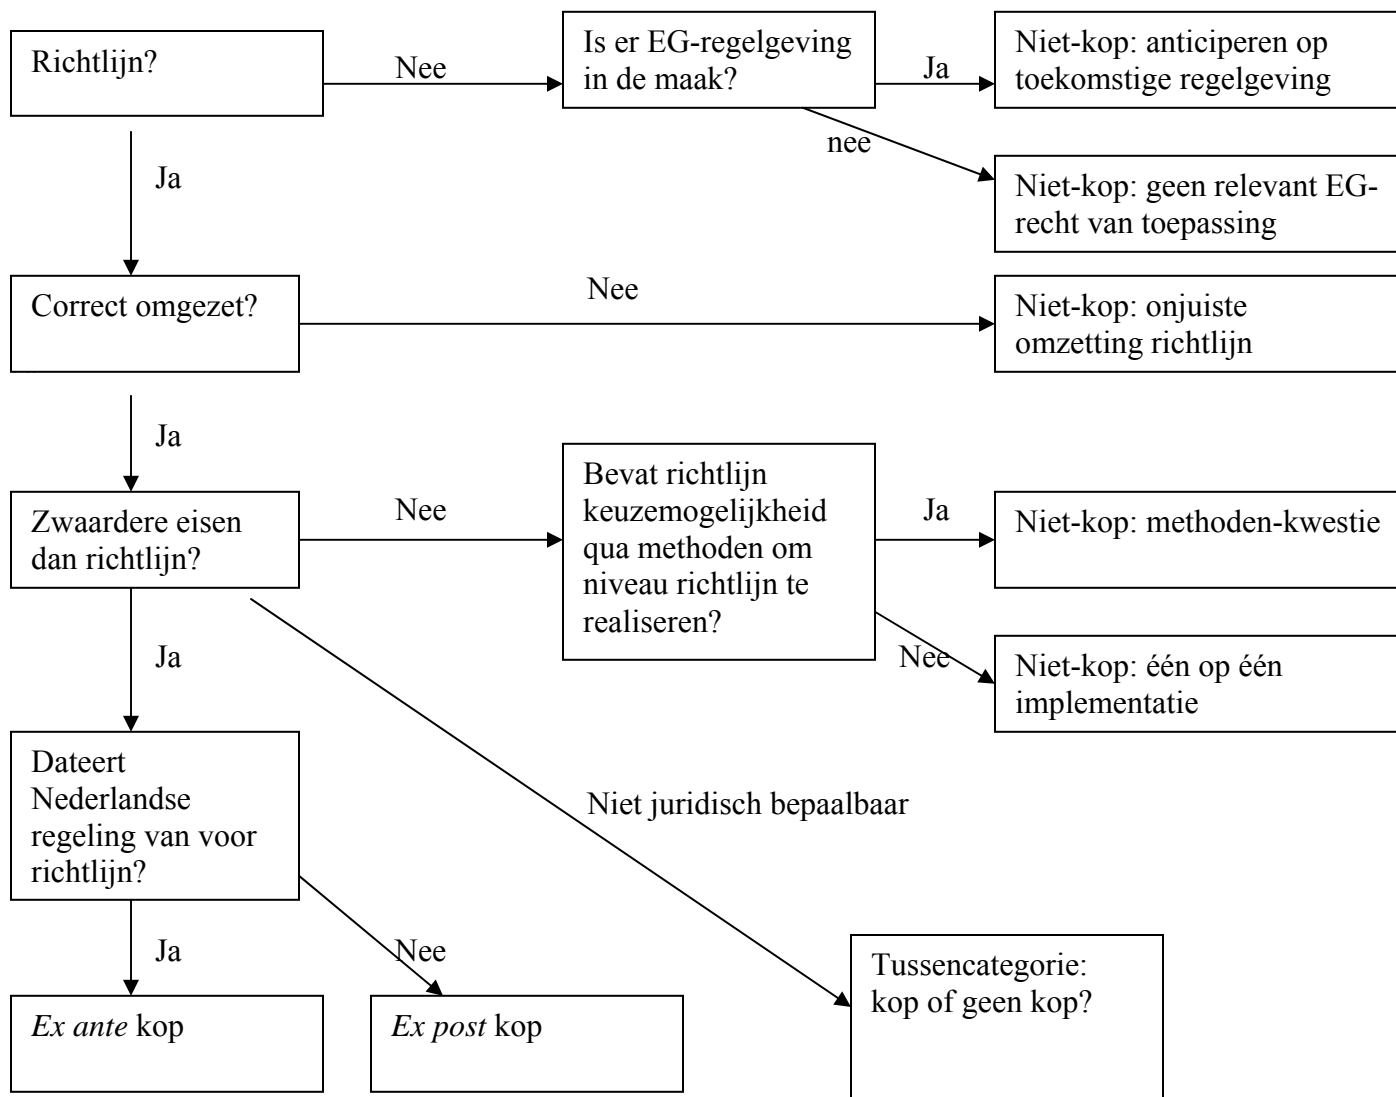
Richtlijn?

Nee

Is er EG-regelgeving in de maak?

Ja

Niet-kop: anticiperen op toekomstige regelgeving

nee

Niet-kop: geen relevant EG-recht van toepassing

Ja

Correct omgezet?

Nee

Niet-kop: onjuiste omzetting richtlijn

Ja

Zwaardere eisen dan richtlijn?

Nee

Bevat richtlijn keuzemogelijkheid qua methoden om niveau richtlijn te realiseren?

Ja

Niet-kop: methoden-kwestie

Nee

Niet-kop: één op één implementatie

Ja

Dateert Nederlandse regeling van voor richtlijn?

Niet juridisch bepaalbaar

Ja

Nee

*Ex ante* kop

*Ex post* kop

Tussencategorie: kop of geen kop?